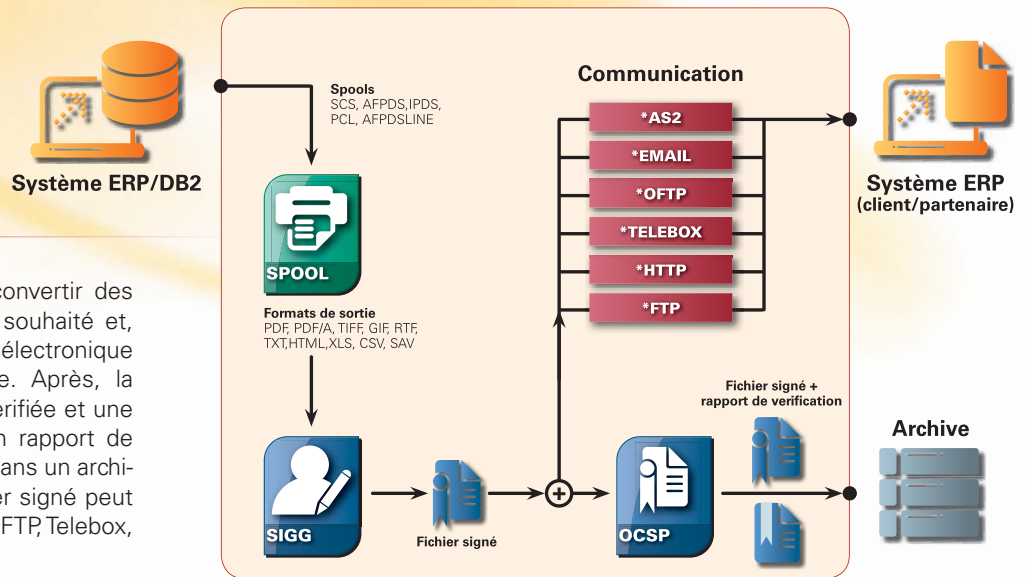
Système ERP/DB2

Spools
SCS, AFPDS,IPDS, PCL, AFPDSLINE

SPOOL

Formats de sortie
PDF, PDF/A, TIFF, GIF, RTF, TXT,HTML,XLS, CSV, SAV

SIGG

Fichier signé

Communication

*AS2
*EMAIL
*OFTP
*TELEBOX
*HTTP
*FTP

OCSP

Fichier signé + rapport de verification

Système ERP
(client/partenaire)

Archive

convertir des souhaité et, électronique e. Après, la érifiée et une n rapport de ans un archier signé peut FTP, Telebox,